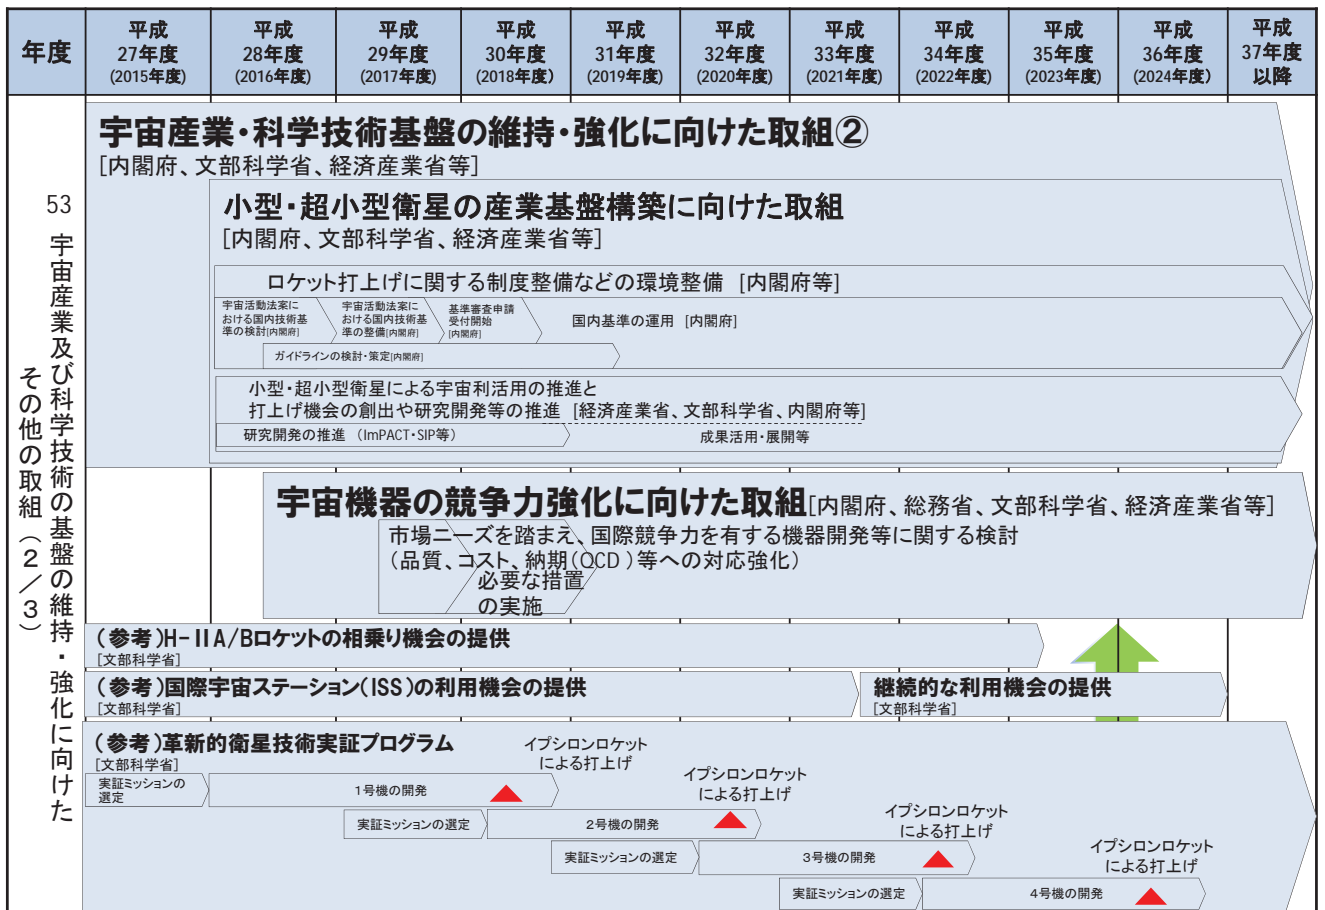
| 年度 | 平成27年度 (2015年度) | 平成28年度 (2016年度) | 平成29年度 (2017年度) | 平成30年度 (2018年度) | 平成31年度 (2019年度) | 平成32年度 (2020年度) | 平成33年度 (2021年度) | 平成34年度 (2022年度) | 平成35年度 (2023年度) | 平成36年度 (2024年度) | 平成37年度以降 |
|---|---|---|---|---|---|---|---|---|---|---|---|

53 宇宙産業及び科学技術の基盤の維持・強化に向けたその他の取組（2／3）

宇宙産業・科学技術基盤の維持・強化に向けた取組②
[内閣府、文部科学省、経済産業省等]

小型・超小型衛星の産業基盤構築に向けた取組
[内閣府、文部科学省、経済産業省等]

ロケット打上げに関する制度整備などの環境整備 [内閣府等]

宇宙活動法案における国内技術基準の検討[内閣府]

宇宙活動法案における国内技術基準の整備[内閣府]

基準審査申請受付開始[内閣府]

国内基準の運用 [内閣府]

ガイドラインの検討・策定[内閣府]

小型・超小型衛星による宇宙利活用の推進と打上げ機会の創出や研究開発等の推進 [経済産業省、文部科学省、内閣府等]

研究開発の推進 (ImPACT・SIP等)

成果活用・展開等

宇宙機器の競争力強化に向けた取組[内閣府、総務省、文部科学省、経済産業省等]

市場ニーズを踏まえ、国際競争力を有する機器開発等に関する検討（品質、コスト、納期(QCD)等への対応強化）

必要な措置の実施

（参考）H-IIA/Bロケットの相乗り機会の提供
[文部科学省]

（参考）国際宇宙ステーション(ISS)の利用機会の提供
[文部科学省]

継続的な利用機会の提供
[文部科学省]

（参考）革新的衛星技術実証プログラム
[文部科学省]

実証ミッションの選定

1号機の開発

イプシロンロケットによる打上げ

実証ミッションの選定

2号機の開発

イプシロンロケットによる打上げ

実証ミッションの選定

3号機の開発

イプシロンロケットによる打上げ

実証ミッションの選定

4号機の開発

イプシロンロケットによる打上げ